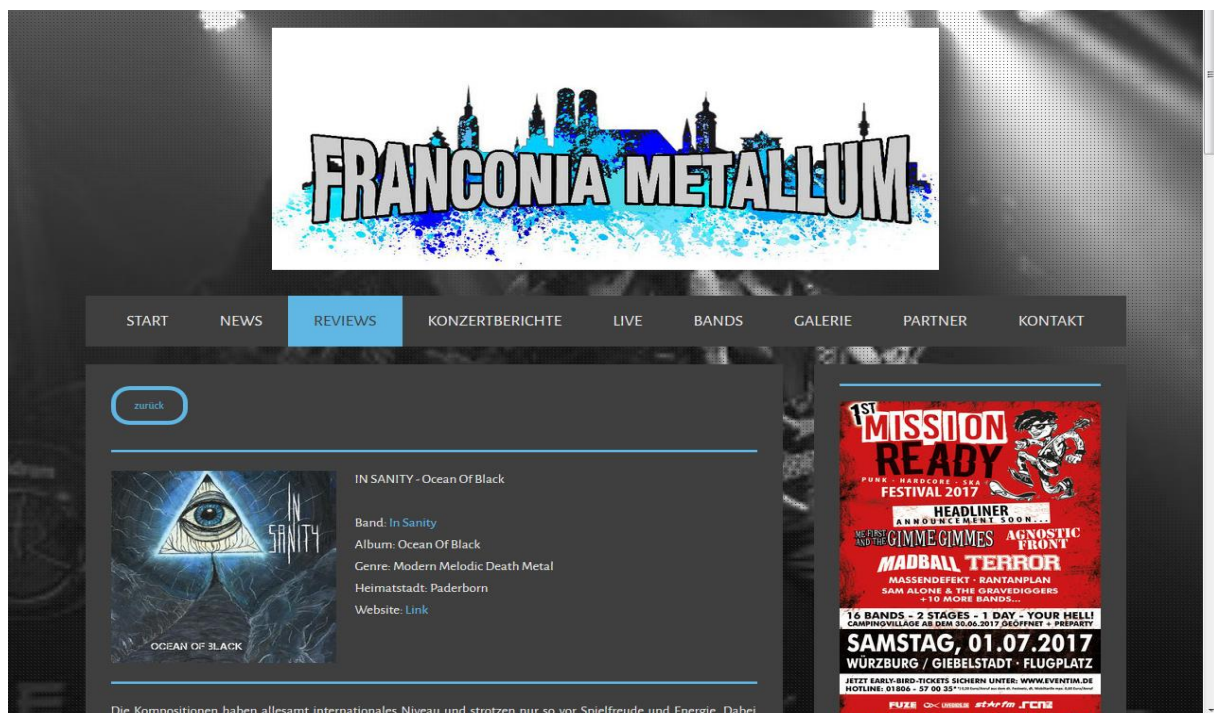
FRANCONIA METALLUM

START NEWS REVIEWS KONZERTBERICHTE LIVE BANDS GALERIE PARTNER KONTAKT

zurück

IN SANITY

OCEAN OF BLACK

IN SANITY - Ocean Of Black

Band: In Sanity
Album: Ocean Of Black
Genre: Modern Melodic Death Metal
Heimatstadt: Paderborn
Website: Link

Die Kompositionen haben allesamt internationales Niveau und strotzen nur so vor Spielfreude und Energie. Dabei

1ST MISSION READY
PUNK - HARDCORE - SKA
FESTIVAL 2017
HEADLINER
ANNOUNCEMENT SOON...
ME FIRST AND THE GIMME GIMMES
AGNOSTIC FRONT
MADBALL TERROR
MASSENDEFEKT - RANTANPLAN
SAM ALONE & THE GRAVEDIGGERS
+10 MORE BANDS...
16 BANDS - 2 STAGES - 1 DAY - YOUR HELL!
CAMPINGVILLAGE AB DEM 30.06.2017 GEÖFFNET + PREPARTY
SAMSTAG, 01.07.2017
WÜRZBURG / GIEBELSTADT - FLUGPLATZ
JETZT EARLY-BIRD-TICKETS SICHERN UNTER: WWW.EVENTIM.DE
HOTLINE: 01806 - 57 00 35*
FUZE starfm